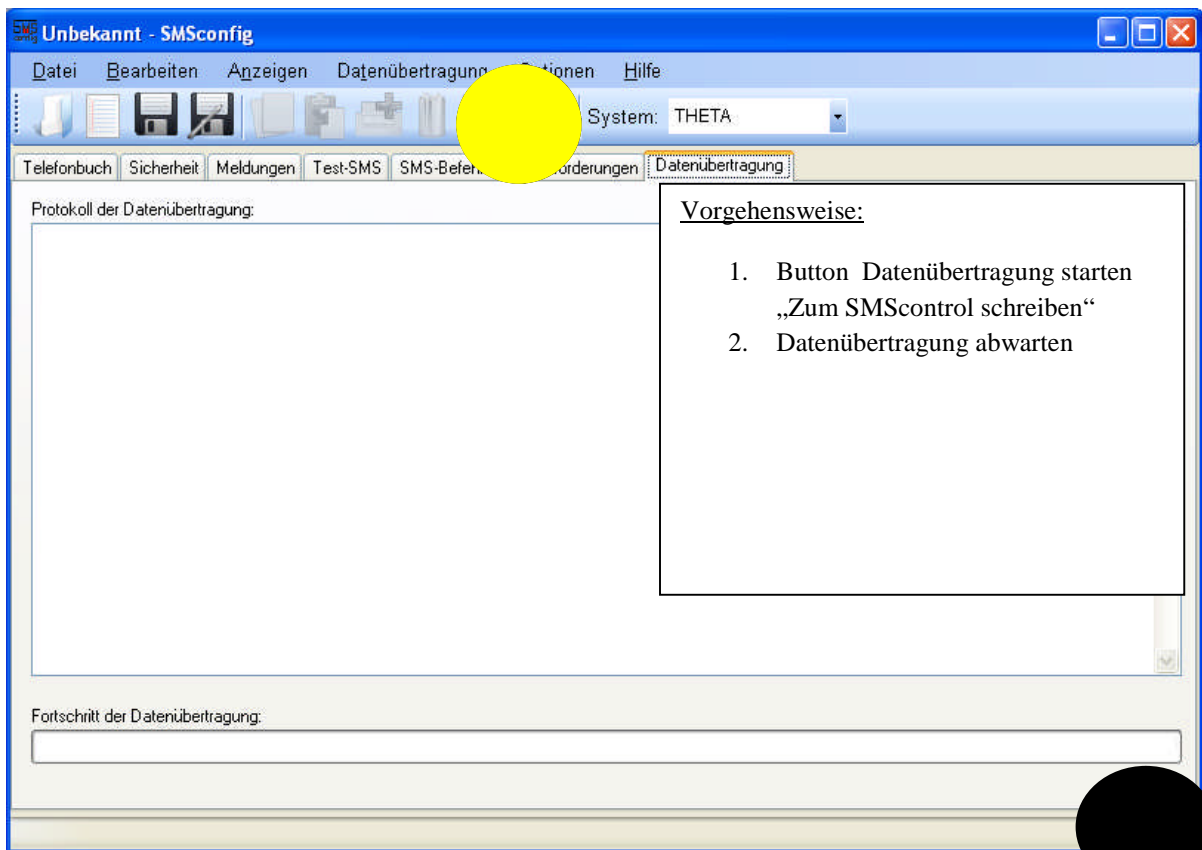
Unbekannt - SMSconfig

Datei Bearbeiten Anzeigen Datenübertragung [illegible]tionen Hilfe

System: THETA

Telefonbuch | Sicherheit | Meldungen | Test-SMS | SMS-Befe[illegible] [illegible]orderungen | Datenübertragung

Protokoll der Datenübertragung:

Vorgehensweise:

1. Button Datenübertragung starten „Zum SMScontrol schreiben“
2. Datenübertragung abwarten

Fortschritt der Datenübertragung: